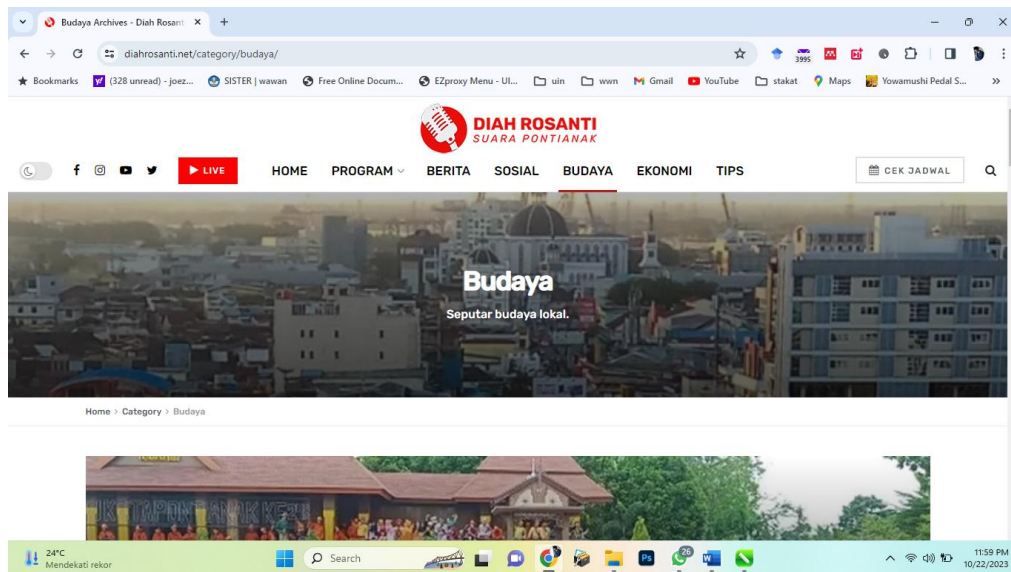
Budaya Archives - Diah Rosant ×

diahrosanti.net/category/budaya/

3995

Bookmarks (328 unread) - joez... SISTER | wawan Free Online Docum... EZproxy Menu - Ul... uin wwn Gmail YouTube stakat Maps Yowamushi Pedal S... »

DIAH ROSANTI
SUARA PONTIANAK

LIVE HOME PROGRAM BERITA SOSIAL BUDAYA EKONOMI TIPS CEK JADWAL

Budaya

Seputar budaya lokal.

Home > Category > Budaya

24°C
Mendekati rekor

Search

26

11:59 PM
10/22/2023